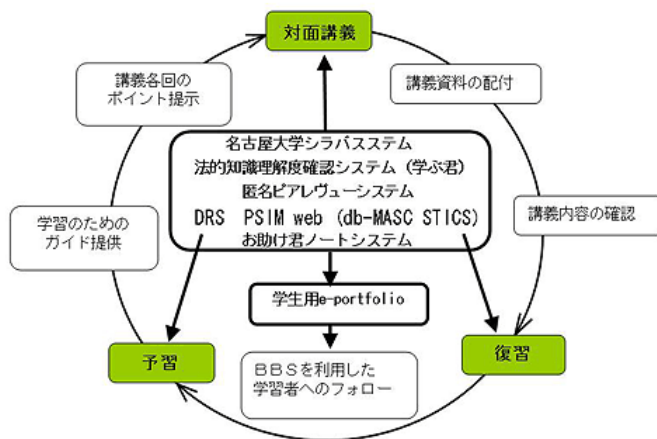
対面講義

講義各回のポイント提示

講義資料の配付

名古屋大学シラバスステム
法的知識理解度確認システム（学ぶ君）
匿名ピアレヴューシステム
DRS　PSIM web (db-MASC STICS)
お助け君ノートシステム

学習のためのガイド提供

講義内容の確認

学生用e-portfolio

予習

復習

ＢＢＳを利用した学習者へのフォロー